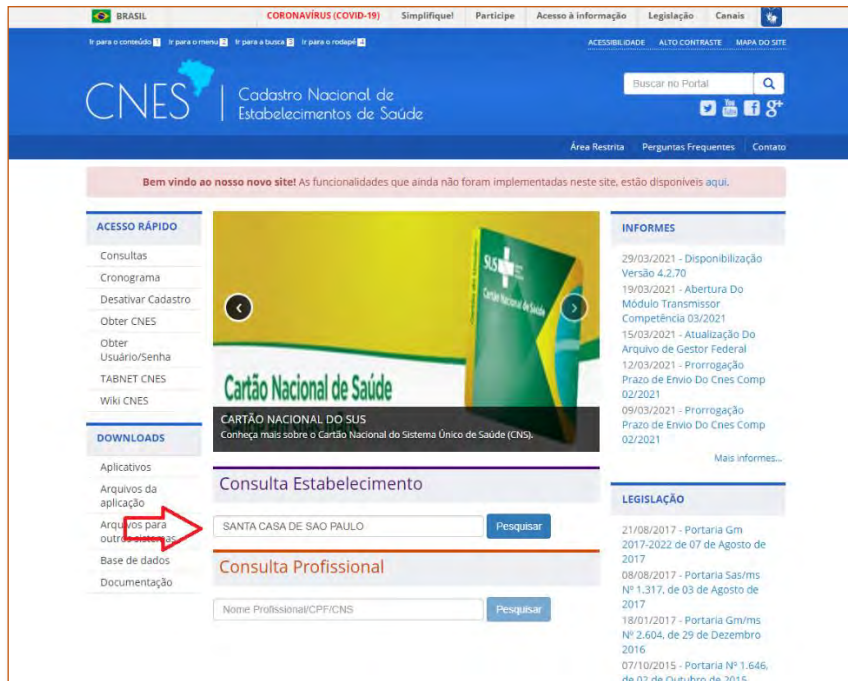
BRASIL CORONAVÍRUS (COVID-19) Simplifique! Participe Acesso à informação Legislação Canais

Ir para o conteúdo 1 Ir para o menu 2 Ir para a busca 3 Ir para o rodapé 4

ACESSIBILIDADE ALTO CONTRASTE MAPA DO SITE

CNES | Cadastro Nacional de Estabelecimentos de Saúde

Buscar no Portal

Área Restrita Perguntas Frequentes Contato

Bem vindo ao nosso novo site! As funcionalidades que ainda não foram implementadas neste site, estão disponíveis aqui.

ACESSO RÁPIDO

Consultas
Cronograma
Desativar Cadastro
Obter CNES
Obter Usuário/Senha
TABNET CNES
Wiki CNES

DOWNLOADS

Aplicativos
Arquivos da aplicação
Arquivos para outros sistemas
Base de dados
Documentação

SUS Cartão Nacional de Saúde

Cartão Nacional de Saúde

CARTÃO NACIONAL DO SUS
Conheça mais sobre o Cartão Nacional do Sistema Único de Saúde (CNS).

Consulta Estabelecimento

SANTA CASA DE SAO PAULO
Pesquisar

Consulta Profissional

Nome Profissional/CPF/CNS
Pesquisar

INFORMES

29/03/2021 - Disponibilização Versão 4.2.70
19/03/2021 - Abertura Do Módulo Transmissor Competência 03/2021
15/03/2021 - Atualização Do Arquivo de Gestor Federal
12/03/2021 - Prorrogação Prazo de Envio Do Cnes Comp 02/2021
09/03/2021 - Prorrogação Prazo de Envio Do Cnes Comp 02/2021

Mais informes...

LEGISLAÇÃO

21/08/2017 - Portaria Gm 2017-2022 de 07 de Agosto de 2017
08/08/2017 - Portaria Sas/ms Nº 1.317, de 03 de Agosto de 2017
18/01/2017 - Portaria Gm/ms Nº 2.604, de 29 de Dezembro 2016
07/10/2015 - Portaria Nº 1.646, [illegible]